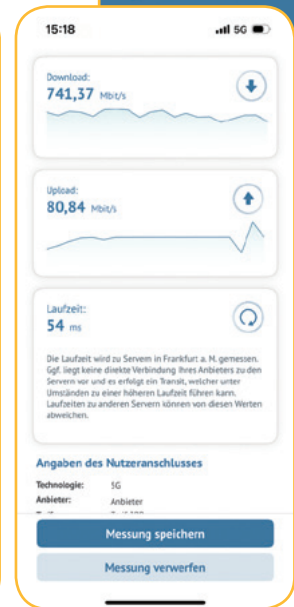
15:18

5G

Download:
741,37 Mbit/s

Upload:
80,84 Mbit/s

Laufzeit:
54 ms

Die Laufzeit wird zu Servern in Frankfurt a. M. gemessen. Ggf. liegt keine direkte Verbindung Ihres Anbieters zu den Servern vor und es erfolgt ein Transit, welcher unter Umständen zu einer höheren Laufzeit führen kann. Laufzeiten zu anderen Servern können von diesen Werten abweichen.

Angaben des Nutzeranschlusses

Technologie: 5G
Anbieter: Anbieter
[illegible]

Messung speichern

Messung verwerfen